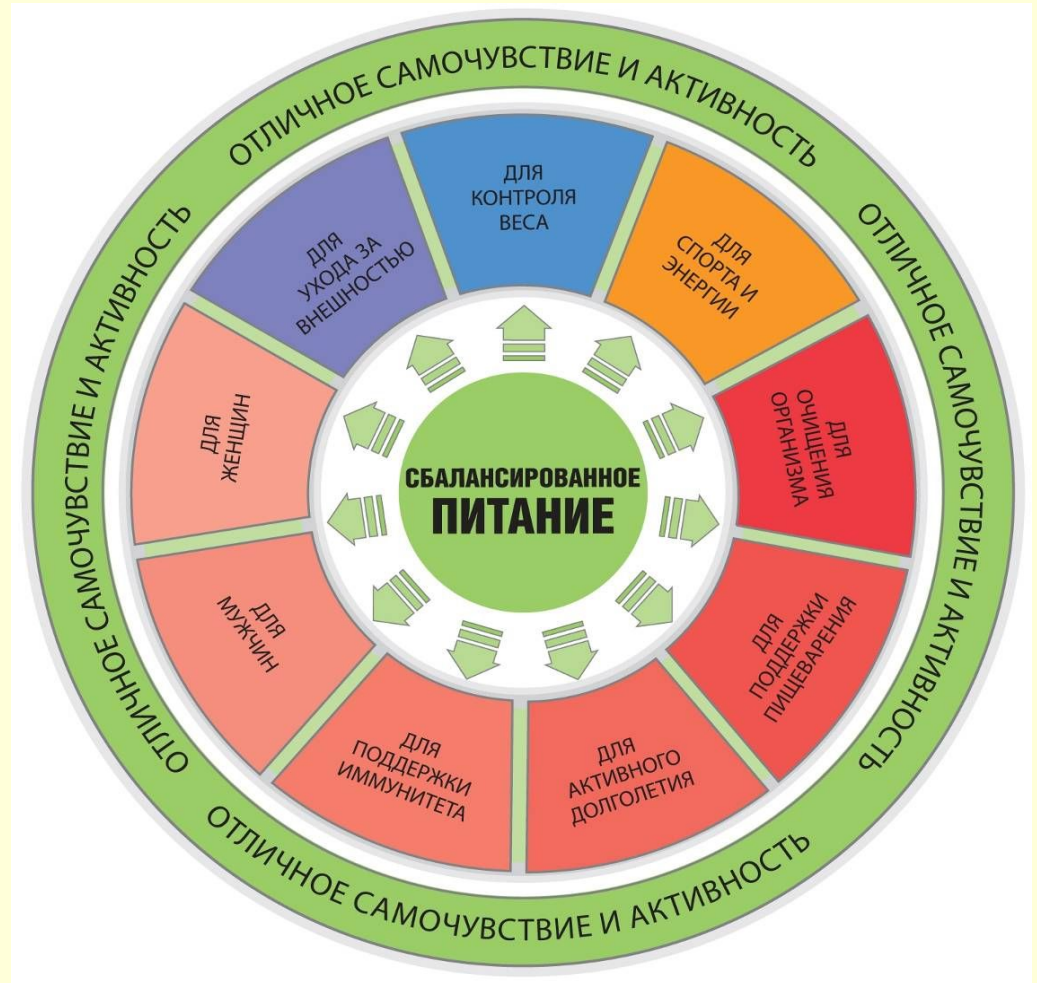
ОТЛИЧНОЕ САМОЧУВСТВИЕ И АКТИВНОСТЬ

ОТЛИЧНОЕ САМОЧУВСТВИЕ И АКТИВНОСТЬ

ОТЛИЧНОЕ САМОЧУВСТВИЕ И АКТИВНОСТЬ

ОТЛИЧНОЕ САМОЧУВСТВИЕ И АКТИВНОСТЬ

ДЛЯ КОНТРОЛЯ ВЕСА

ДЛЯ СПОРТА И ЭНЕРГИИ

ДЛЯ ОЧИЩЕНИЯ ОРГАНИЗМА

ДЛЯ ПОДДЕРЖКИ ПИЩЕВАРЕНИЯ

ДЛЯ АКТИВНОГО ДОЛГОЛЕТИЯ

ДЛЯ ПОДДЕРЖКИ ИММУНИТЕТА

ДЛЯ МУЖЧИН

ДЛЯ ЖЕНЩИН

ДЛЯ УХОДА ЗА ВНЕШНОСТЬЮ

СБАЛАНСИРОВАННОЕ ПИТАНИЕ